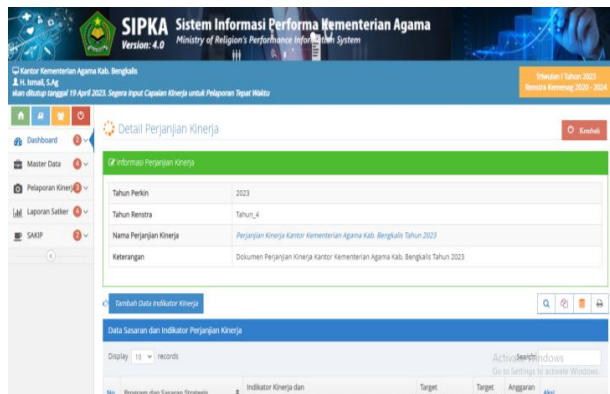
SIPKA Version: 4.0 Sistem Informasi Performa Kementerian Agama Ministry of Religion's Performance Information System

Kantor Kementerian Agama Kab. Bengkalis
H. Ismail, S.Ag
akan ditutup tanggal 19 April 2023. Segera input Capaian Kinerja untuk Pelaporan Tepat Waktu

Triwulan I Tahun 2023
Renstra Kemenag 2020 - 2024

Dashboard
Master Data
Pelaporan Kinerja
Laporan Satker
SAKIP

Detail Perjanjian Kinerja

Kembali

Informasi Perjanjian Kinerja

| Tahun Perkin | 2023 |
|---|---|
| Tahun Renstra | Tahun_4 |
| Nama Perjanjian Kinerja | Perjanjian Kinerja Kantor Kementerian Agama Kab. Bengkalis Tahun 2023 |
| Keterangan | Dokumen Perjanjian Kinerja Kantor Kementerian Agama Kab. Bengkalis Tahun 2023 |

Tambah Data Indikator Kinerja

Data Sasaran dan Indikator Perjanjian Kinerja

Display 10 records

Search:

Activate Windows
Go to Settings to activate Windows.

No Program dan Sasaran Strategis Indikator Kinerja dan Target Target Anggaran Aksi